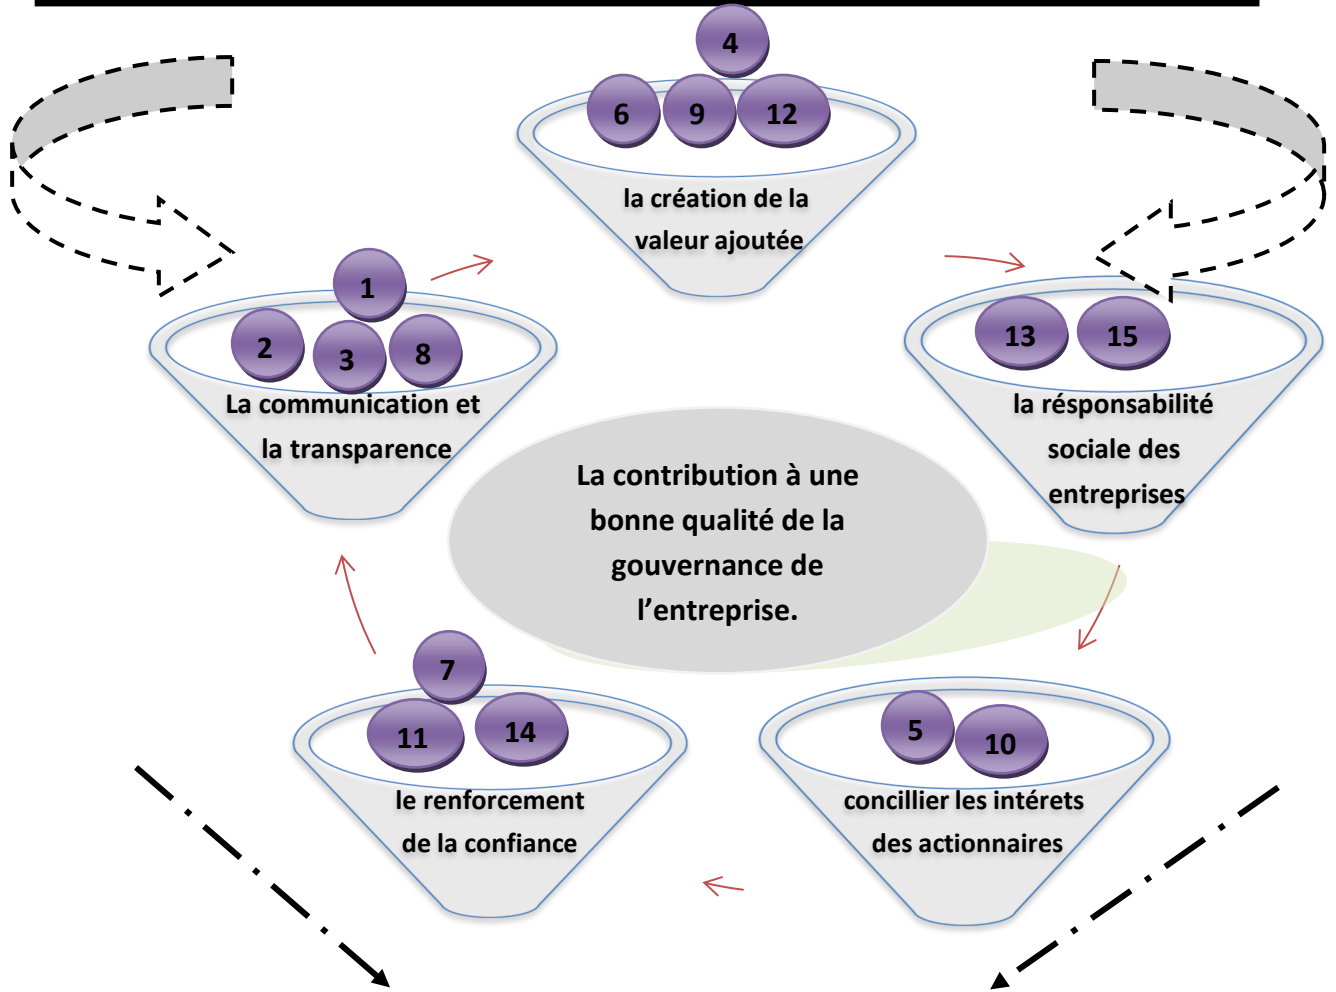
4

6 9 12

la création de la valeur ajoutée

1

2 3 8

La communication et la transparence

13 15

la résponsabilité sociale des entreprises

La contribution à une bonne qualité de la gouvernance de l'entreprise.

7

11 14

le renforcement de la confiance

5 10

concillier les intérets des actionnaires